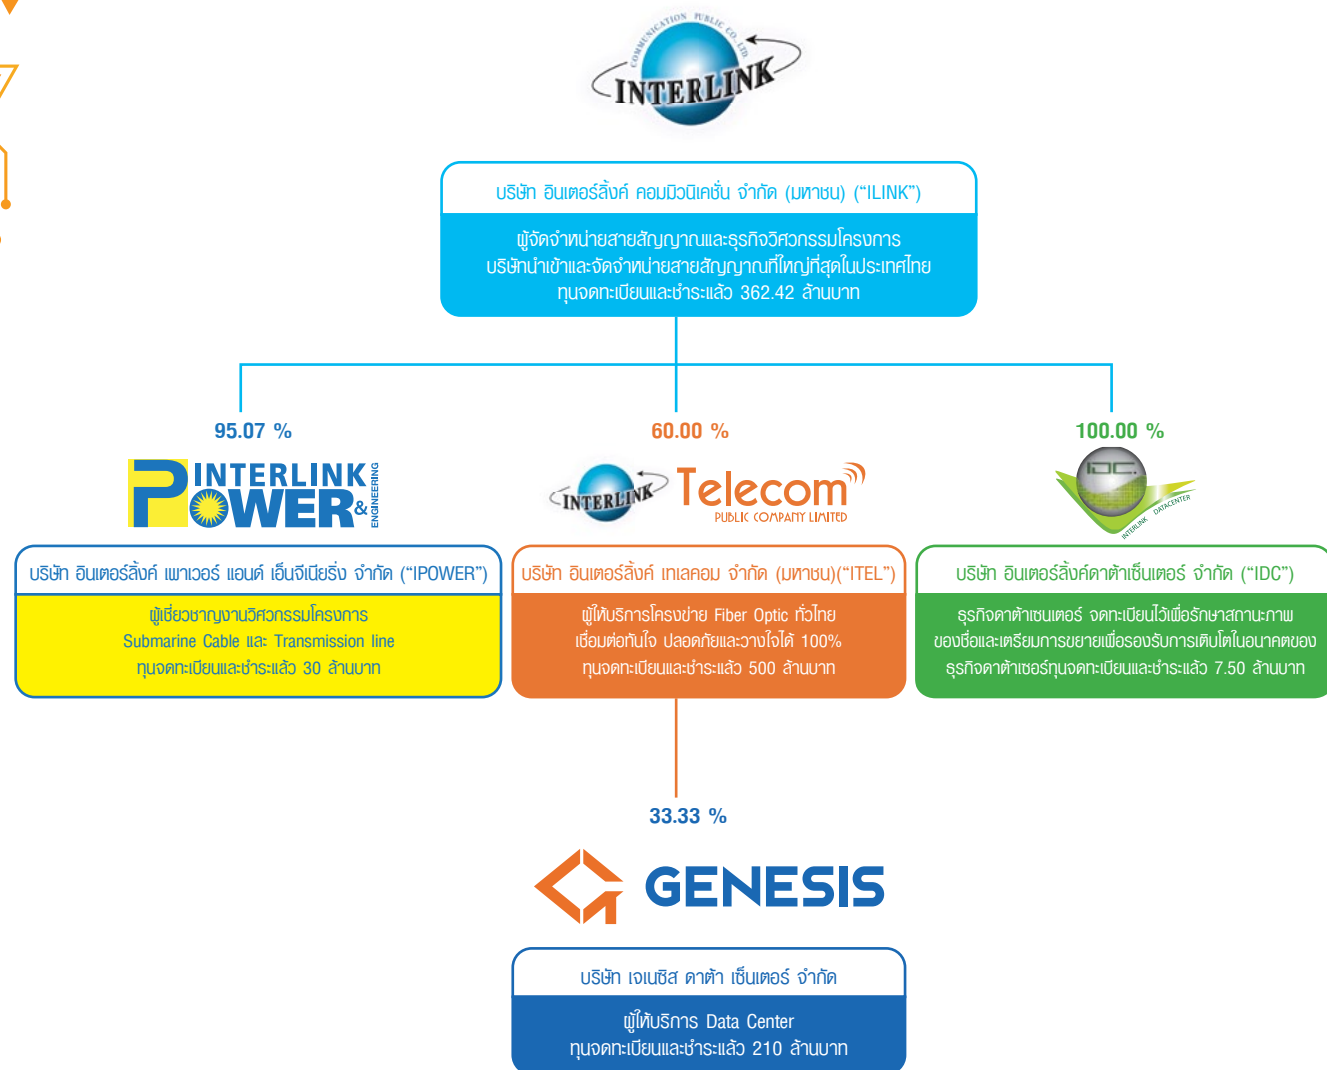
COMMUNICATION PUBLIC CO., LTD.
INTERLINK

บริษัท อินเตอร์ลิ้งค์ คอมมิวนิเคชั่น จำกัด (มหาชน) (“ILINK”)

ผู้จัดจำหน่ายสายสัญญาณและธุรกิจวิศวกรรมโครงการ
บริษัทนำเข้าและจัดจำหน่ายสายสัญญาณที่ใหญ่ที่สุดในประเทศไทย
ทุนจดทะเบียนและชำระแล้ว 362.42 ล้านบาท

95.07 %

INTERLINK POWER & ENGINEERING

บริษัท อินเตอร์ลิ้งค์ เพาเวอร์ แอนด์ เอ็นจิเนียริ่ง จำกัด (“IPOWER”)

ผู้เชี่ยวชาญงานวิศวกรรมโครงการ
Submarine Cable และ Transmission line
ทุนจดทะเบียนและชำระแล้ว 30 ล้านบาท

60.00 %

INTERLINK Telecom
PUBLIC COMPANY LIMITED

บริษัท อินเตอร์ลิ้งค์ เทเลคอม จำกัด (มหาชน)(“ITEL”)

ผู้ให้บริการโครงข่าย Fiber Optic ทั่วไทย
เชื่อมต่อทันใจ ปลอดภัยและวางใจได้ 100%
ทุนจดทะเบียนและชำระแล้ว 500 ล้านบาท

100.00 %

IDC
INTERLINK DATACENTER

บริษัท อินเตอร์ลิ้งค์ดาต้าเซ็นเตอร์ จำกัด (“IDC”)

ธุรกิจดาต้าเซนเตอร์ จดทะเบียนไว้เพื่อรักษาสถานะภาพ
ของชื่อและเตรียมการขยายเพื่อรองรับการเติบโตในอนาคตของ
ธุรกิจดาต้าเซอร์ทุนจดทะเบียนและชำระแล้ว 7.50 ล้านบาท

33.33 %

GENESIS

บริษัท เจเนซิส ดาต้า เซ็นเตอร์ จำกัด

ผู้ให้บริการ Data Center
ทุนจดทะเบียนและชำระแล้ว 210 ล้านบาท